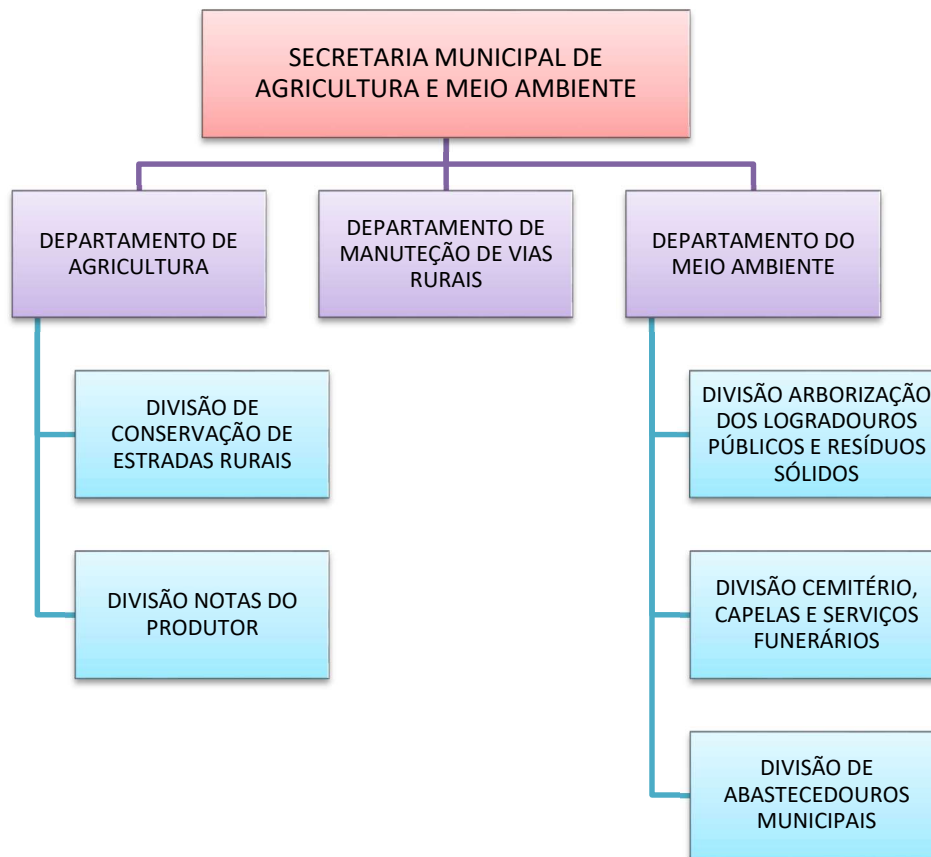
SECRETARIA MUNICIPAL DE AGRICULTURA E MEIO AMBIENTE

DEPARTAMENTO DE AGRICULTURA

DEPARTAMENTO DE MANUTEÇÃO DE VIAS RURAIS

DEPARTAMENTO DO MEIO AMBIENTE

DIVISÃO DE CONSERVAÇÃO DE ESTRADAS RURAIS

DIVISÃO NOTAS DO PRODUTOR

DIVISÃO ARBORIZAÇÃO DOS LOGRADOUROS PÚBLICOS E RESÍDUOS SÓLIDOS

DIVISÃO CEMITÉRIO, CAPELAS E SERVIÇOS FUNERÁRIOS

DIVISÃO DE ABASTECEDOUROS MUNICIPAIS